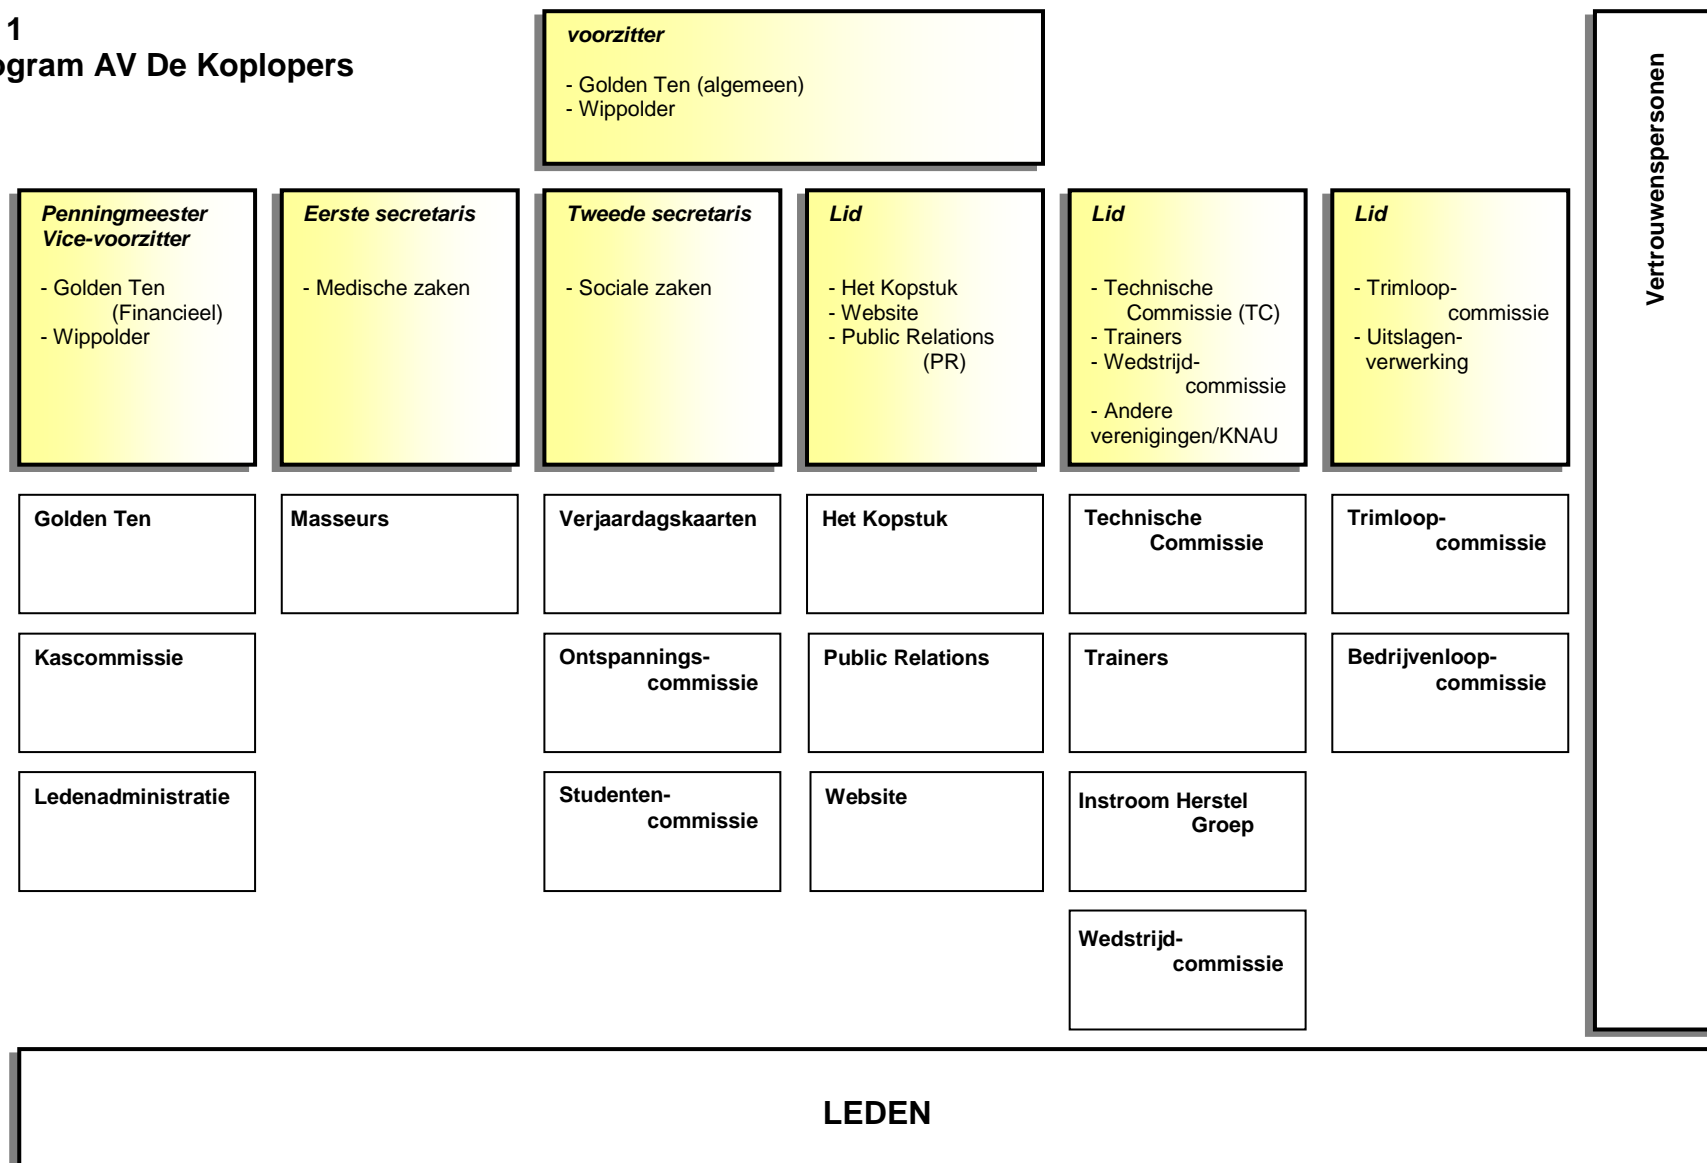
1
gram AV De Koplopers

voorzitter

- Golden Ten (algemeen)
- Wippolder

Penningmeester
Vice-voorzitter

- Golden Ten (Financieel)
- Wippolder

Eerste secretaris

- Medische zaken

Tweede secretaris

- Sociale zaken

Lid

- Het Kopstuk
- Website
- Public Relations (PR)

Lid

- Technische Commissie (TC)
- Trainers
- Wedstrijdcommissie
- Andere verenigingen/KNAU

Lid

- Trimloopcommissie
- Uitslagenverwerking

Vertrouwenspersonen

Golden Ten

Kascommissie

Ledenadministratie

Masseurs

Verjaardagskaarten

Ontspanningscommissie

Studentencommissie

Het Kopstuk

Public Relations

Website

Technische Commissie

Trainers

Instroom Herstel Groep

Wedstrijdcommissie

Trimloopcommissie

Bedrijvenloopcommissie

LEDEN